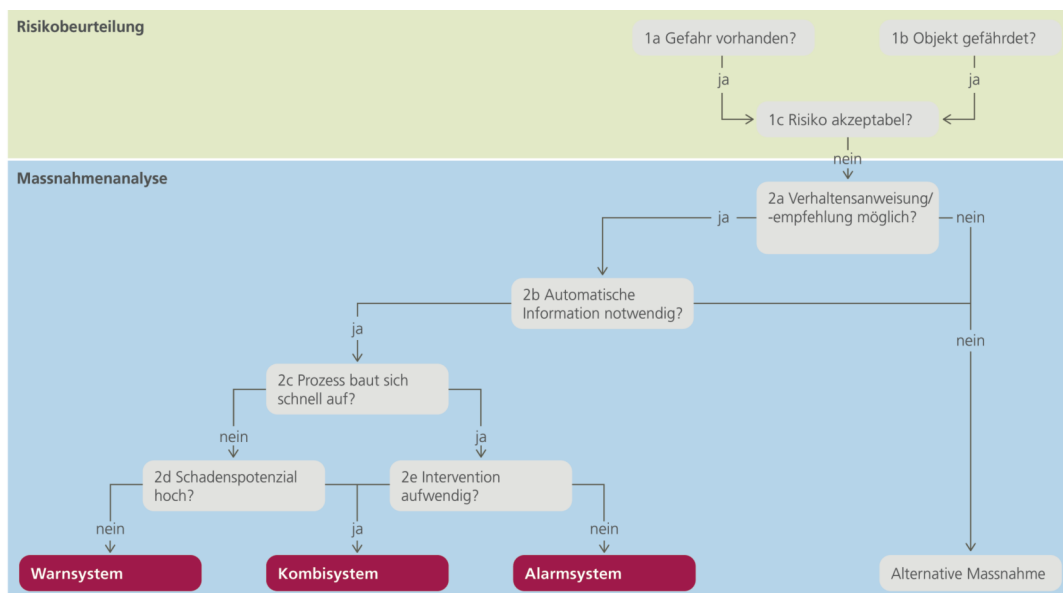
Risikobeurteilung

1a Gefahr vorhanden?

1b Objekt gefährdet?

ja

ja

1c Risiko akzeptabel?

nein

Massnahmenanalyse

2a Verhaltensanweisung/ -empfehlung möglich?

ja

nein

2b Automatische Information notwendig?

ja

nein

2c Prozess baut sich schnell auf?

nein

ja

2d Schadenspotenzial hoch?

2e Intervention aufwendig?

nein

ja

nein

Warnsystem

Kombisystem

Alarmsystem

Alternative Massnahme